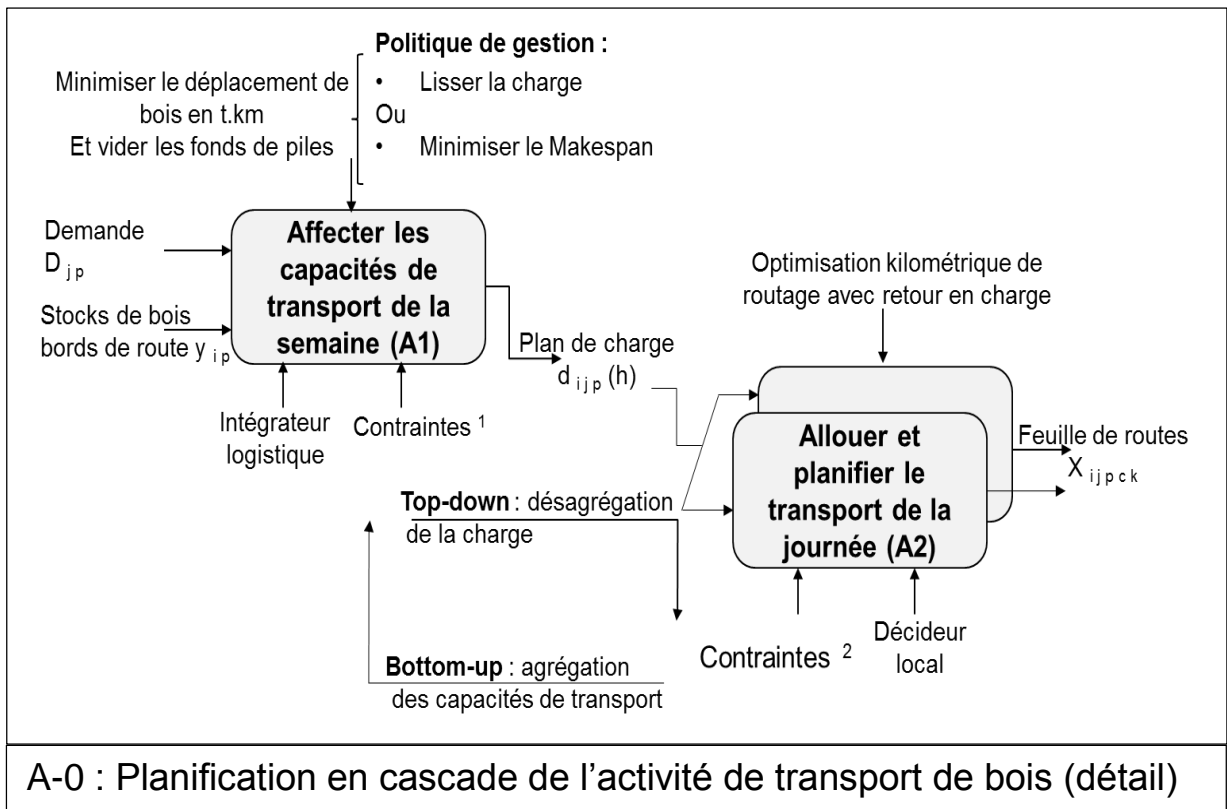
Minimiser le déplacement de bois en t.km
Et vider les fonds de piles

Politique de gestion :
• Lisser la charge
Ou
• Minimiser le Makespan

Demande $D_{jp}$

Stocks de bois bords de route $y_{ip}$

Affecter les capacités de transport de la semaine (A1)

Intégrateur logistique

Contraintes $^1$

Plan de charge $d_{ijp}$ (h)

Optimisation kilométrique de routage avec retour en charge

Allouer et planifier le transport de la journée (A2)

Feuille de routes $X_{ijpck}$

**Top-down** : désagrégation de la charge

Contraintes $^2$

Décideur local

**Bottom-up** : agrégation des capacités de transport

A-0 : Planification en cascade de l'activité de transport de bois (détail)